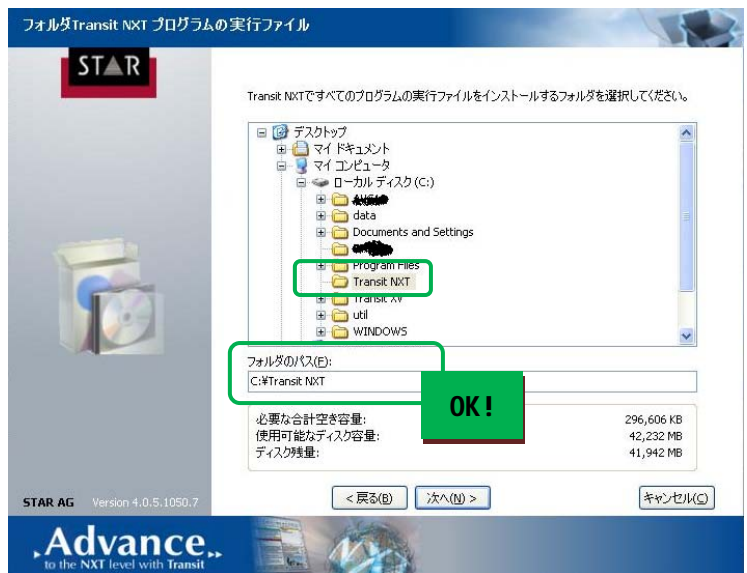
フォルダTransit NXT プログラムの実行ファイル

STAR

Transit NXTですべてのプログラムの実行ファイルをインストールするフォルダを選択してください。

デスクトップ
マイ ドキュメント
マイ コンピュータ
ローカル ディスク (C:)
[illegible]
data
Documents and Settings
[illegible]
Program Files
Transit NXT
Transit XV
util
WINDOWS

フォルダのパス(F):
C:¥Transit NXT

OK!

必要な合計空き容量: 296,606 KB
使用可能なディスク容量: 42,232 MB
ディスク残量: 41,942 MB

STAR AG Version 4.0.5.1050.7

< 戻る(B) 次へ(N) > キャンセル(C)

Advance
to the NXT level with Transit